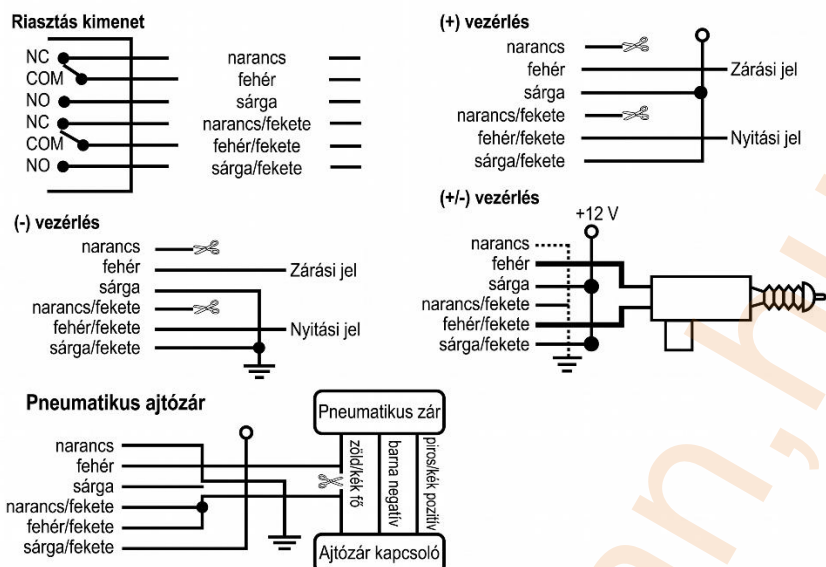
Riasztás kimenet

NC
COM
NO
NC
COM
NO

narancs
fehér
sárga
narancs/fekete
fehér/fekete
sárga/fekete

(+) vezérlés

narancs
fehér
sárga
narancs/fekete
fehér/fekete
sárga/fekete

Zárási jel
Nyitási jel

(-) vezérlés

narancs
fehér
sárga
narancs/fekete
fehér/fekete
sárga/fekete

Zárási jel
Nyitási jel

(+/-) vezérlés

+12 V

narancs
fehér
sárga
narancs/fekete
fehér/fekete
sárga/fekete

Pneumatikus ajtózár

narancs
fehér
sárga
narancs/fekete
fehér/fekete
sárga/fekete

Pneumatikus zár
zöld/kék fő
barna negatív
piros/kék pozitív
Ajtózár kapcsoló